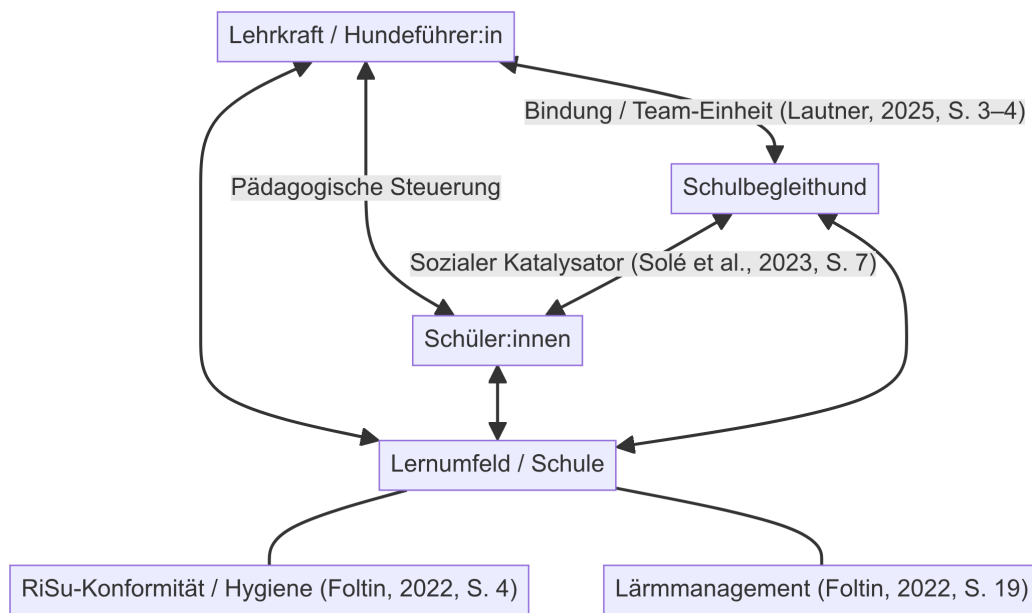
Lehrkraft / Hundeführer:in

Bindung / Team-Einheit (Lautner, 2025, S. 3–4)

Pädagogische Steuerung

Schulbegleithund

Sozialer Katalysator (Solé et al., 2023, S. 7)

Schüler:innen

Lernumfeld / Schule

RiSu-Konformität / Hygiene (Foltin, 2022, S. 4)

Lärmmanagement (Foltin, 2022, S. 19)